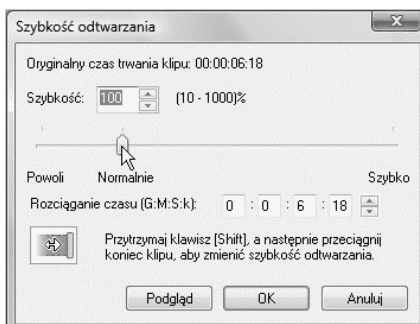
Szybkość odtwarzania

Oryginalny czas trwania klipu: 00:00:06:18

Szybkość: 100 (10 - 1000)%

Powoli Normalnie Szybko

Rozciąganie czasu (G:M:S:k): 0 : 0 : 6 : 18

Przytrzymaj klawisz [Shift], a następnie przeciągnij koniec klipu, aby zmienić szybkość odtwarzania.

Podgląd OK Anuluj